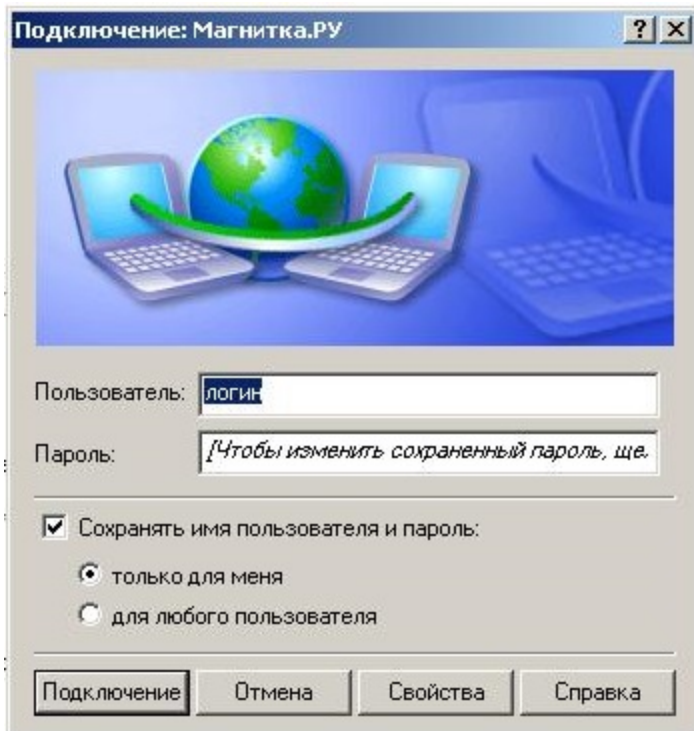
Подключение: Магнитка.РУ

?

X

Пользователь: логин

Пароль: [Чтобы изменить сохраненный пароль, ще.

Сохранять имя пользователя и пароль:

только для меня

для любого пользователя

Подключение

Отмена

Свойства

Справка